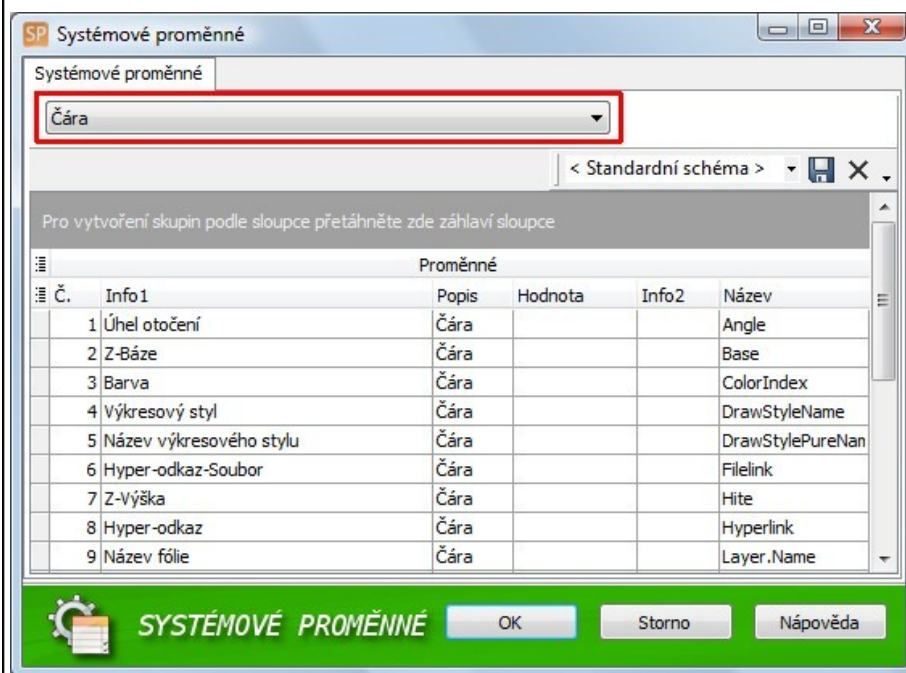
SP Systémové proměnné

Systémové proměnné

Čára

< Standardní schéma >

Pro vytvoření skupin podle sloupce přetáhněte zde záhlaví sloupce

Proměnné

| Č. | Info1 | Popis | Hodnota | Info2 | Název |
|---|---|---|---|---|---|
| 1 | Úhel otočení | Čára | | | Angle |
| 2 | Z-Báze | Čára | | | Base |
| 3 | Barva | Čára | | | ColorIndex |
| 4 | Výkresový styl | Čára | | | DrawStyleName |
| 5 | Název výkresového stylu | Čára | | | DrawStylePureNan |
| 6 | Hyper-odkaz-Soubor | Čára | | | Filelink |
| 7 | Z-Výška | Čára | | | Hite |
| 8 | Hyper-odkaz | Čára | | | Hyperlink |
| 9 | Název fólie | Čára | | | Layer.Name |

SYSTÉMOVÉ PROMĚNNÉ

OK

Storno

Nápověda